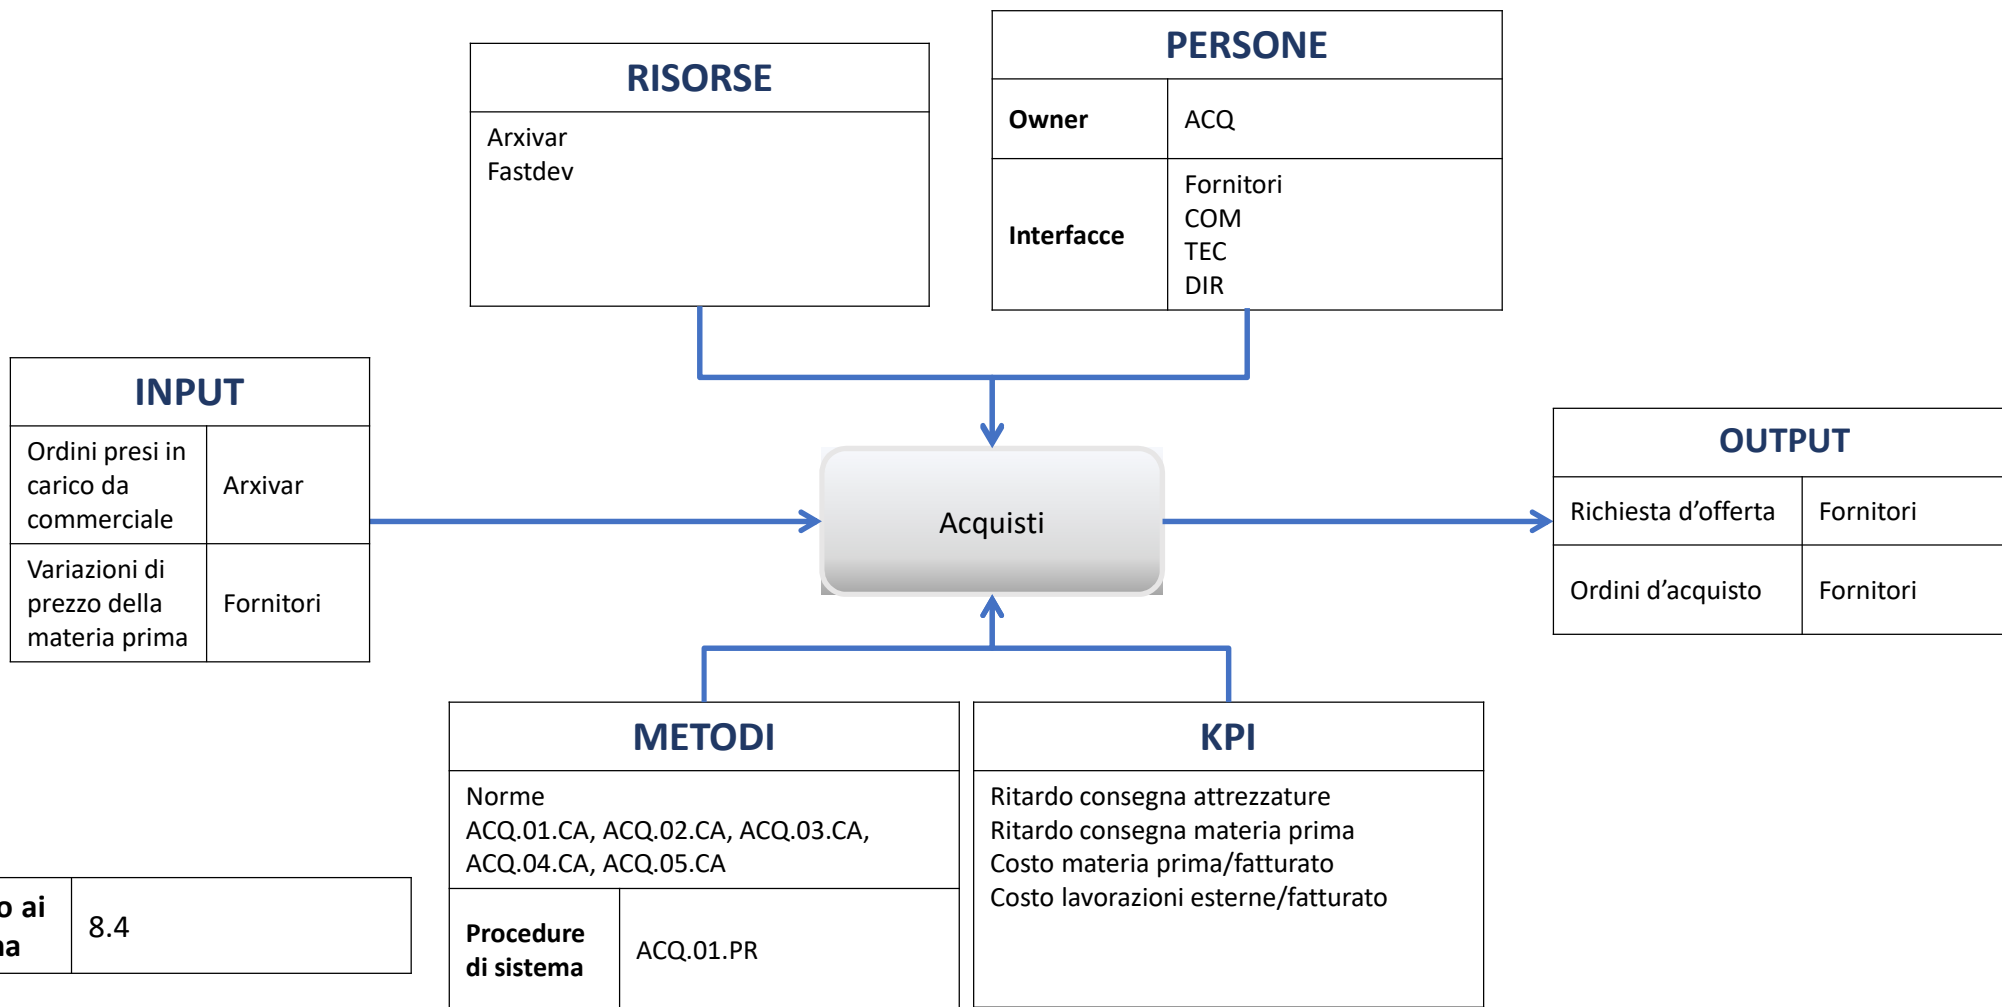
RISORSE

Arxivar
Fastdev

PERSONE

| Owner | ACQ |
|---|---|
| Interfacce | Fornitori COM TEC DIR |

INPUT

| Ordini presi in carico da commerciale | Arxivar |
|---|---|
| Variazioni di prezzo della materia prima | Fornitori |

Acquisti

OUTPUT

| Richiesta d’offerta | Fornitori |
|---|---|
| Ordini d’acquisto | Fornitori |

METODI

Norme
ACQ.01.CA, ACQ.02.CA, ACQ.03.CA, ACQ.04.CA, ACQ.05.CA

| Procedure di sistema | ACQ.01.PR |
|---|---|

KPI

Ritardo consegna attrezzature
Ritardo consegna materia prima
Costo materia prima/fatturato
Costo lavorazioni esterne/fatturato

| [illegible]o ai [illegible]a | 8.4 |
|---|---|